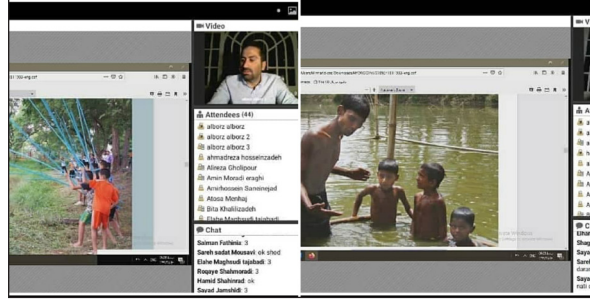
Video
Attendees (44)
alborz alborz
alborz alborz 2
alborz alborz 3
ahmadreza hosseinzadeh
Alireza Gholipour
Amin Moradi eraghi
Amirhossein Saneinejad
Atosa Monhaj
Bita Khalilzadeh
Elahe Maghsudi tajabadi
Chat
Salman Fathinia: 3
Sareh sadat Mousavi: ok shed
Elahe Maghsudi tajabadi: 3
Roqaye Shahmoradi: 3
Hamid Shahinrad: ok
Sayad Jamshidi: 3